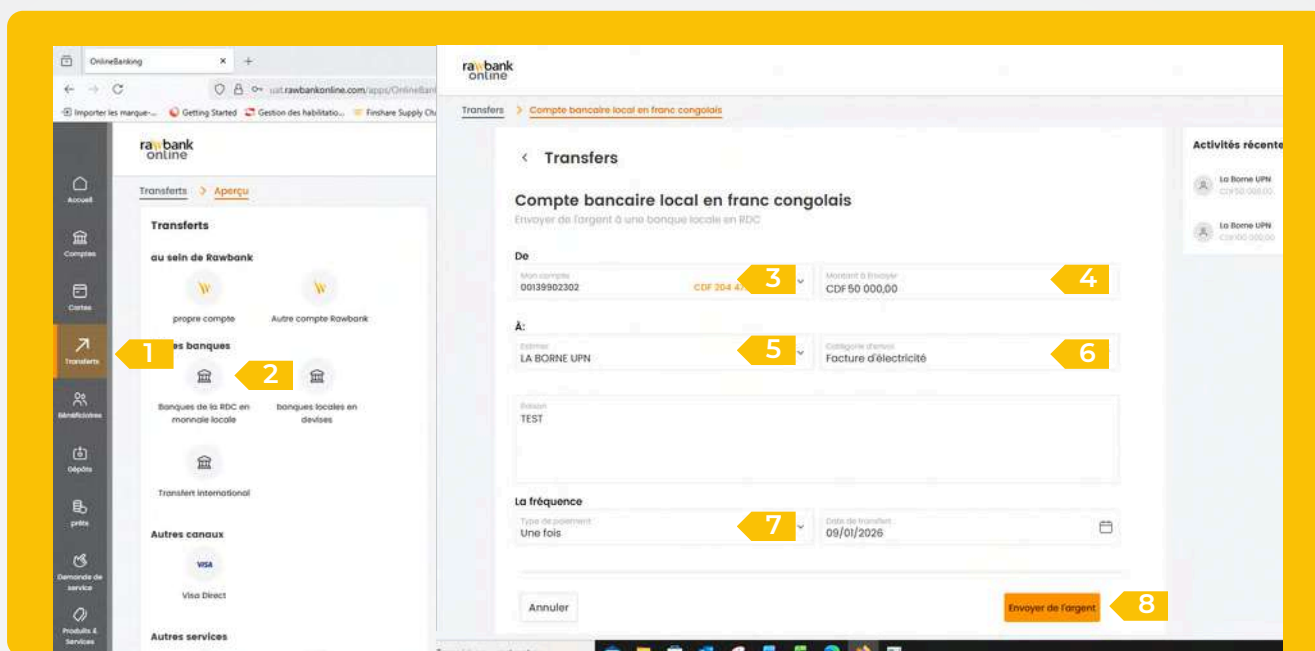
OnlineBanking ×  +

uat.rawbankonline.com/apps/OnlineBan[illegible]

Importer les marque-... Getting Started Gestion des habilitatio... Finshare Supply Ch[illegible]

rawbank online

Accueil

Comptes

Cartes

Transferts

Bénéficiaires

Dépôts

prêts

Demande de service

Produits & Services

Transferts > Aperçu

Transferts

au sein de Rawbank

propre compte

Autre compte Rawbank

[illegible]es banques

Banques de la RDC en monnaie locale

banques locales en devises

Transfert international

Autres canaux

VISA

Visa Direct

Autres services

1

2

rawbank online

Transfers > Compte bancaire local en franc congolais

< Transfers

Compte bancaire local en franc congolais

Envoyer de l'argent à une banque locale en RDC

De

Mon compte
00139902302 CDF 204 4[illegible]

3

Montant à Envoyer
CDF 50 000,00

4

À:

Externe
LA BORNE UPN

5

Catégorie d'envoi
Facture d'électricité

6

Raison
TEST

La fréquence

Type de paiement
Une fois

7

Date de transfert
09/01/2026

Annuler

Envoyer de l'argent

8

Activités récente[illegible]

La Borne UPN
CDF50 000,00

La Borne UPN
CDF100 000,00